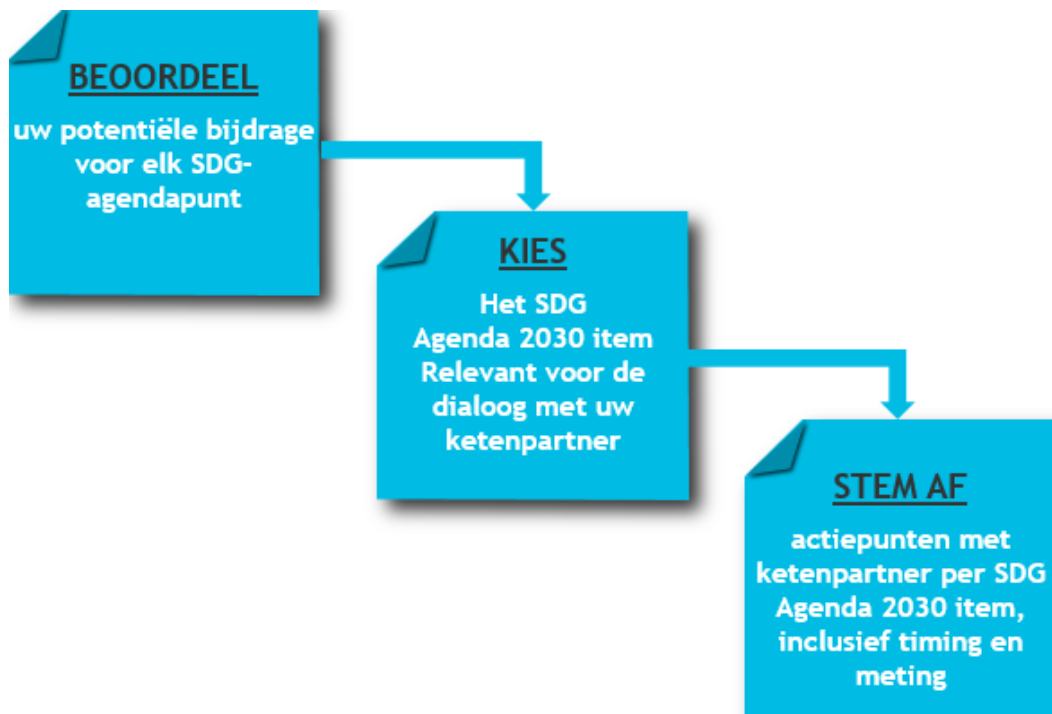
BEOORDEEL

uw potentiële bijdrage voor elk SDG-agendapunt

KIES

Het SDG Agenda 2030 item Relevant voor de dialoog met uw ketenpartner

STEM AF

actiepunten met ketenpartner per SDG Agenda 2030 item, inclusief timing en meting